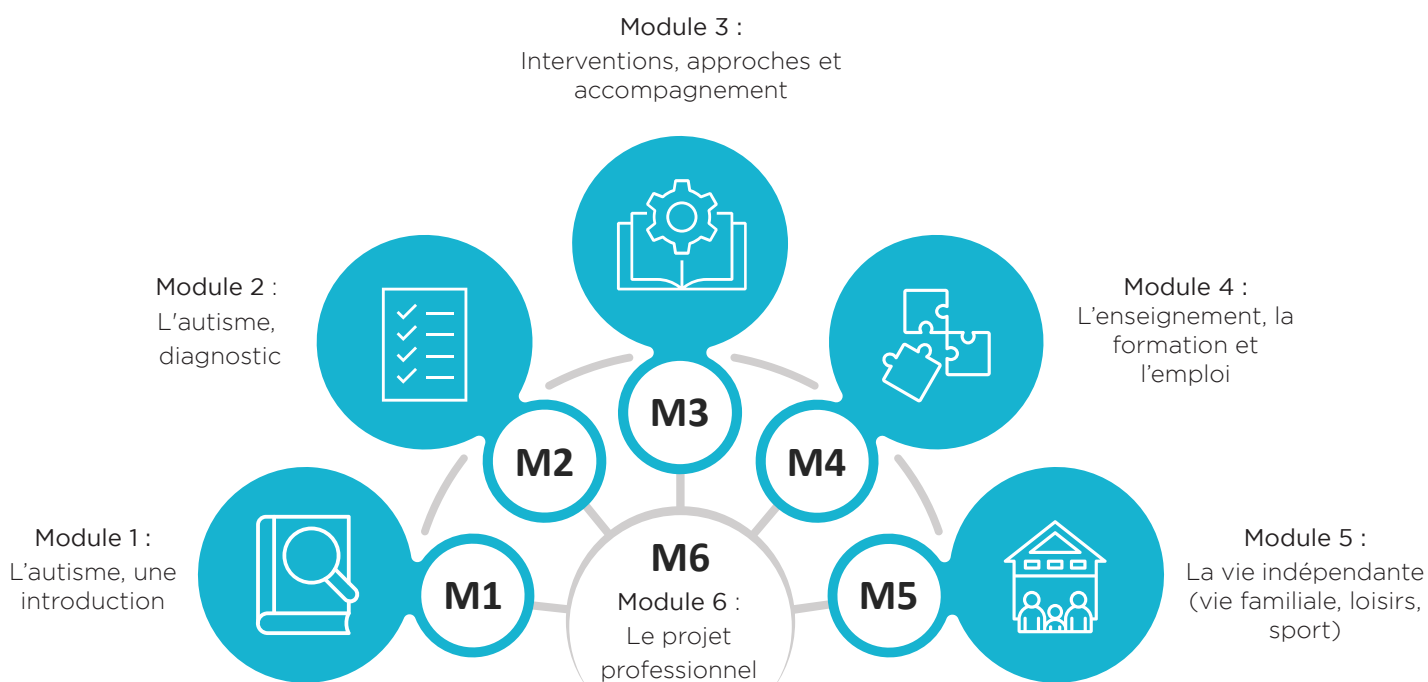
Module 3 :
Interventions, approches et accompagnement

Module 2 :
L'autisme, diagnostic

Module 4 :
L'enseignement, la formation et l'emploi

M3

M2

M4

Module 1 :
L'autisme, une introduction

M6
Module 6 :
Le projet professionnel

M1

M5

Module 5 :
La vie indépendante (vie familiale, loisirs, sport)